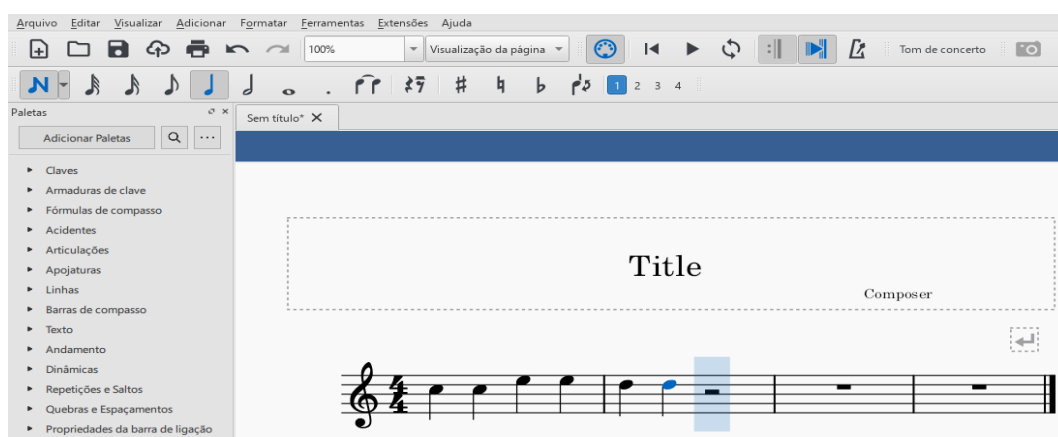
Arquivo Editar Visualizar Adicionar Formatar Ferramentas Extensões Ajuda

100%

Visualização da página

Tom de concerto

1 2 3 4

Paletas

Adicionar Paletas

- Claves
- Armaduras de clave
- Fórmulas de compasso
- Acidentes
- Articulações
- Apojaturas
- Linhas
- Barras de compasso
- Texto
- Andamento
- Dinâmicas
- Repetições e Saltos
- Quebras e Espaçamentos
- Propriedades da barra de ligação

Sem título* ✕

Title

Composer

$\frac{4}{4}$